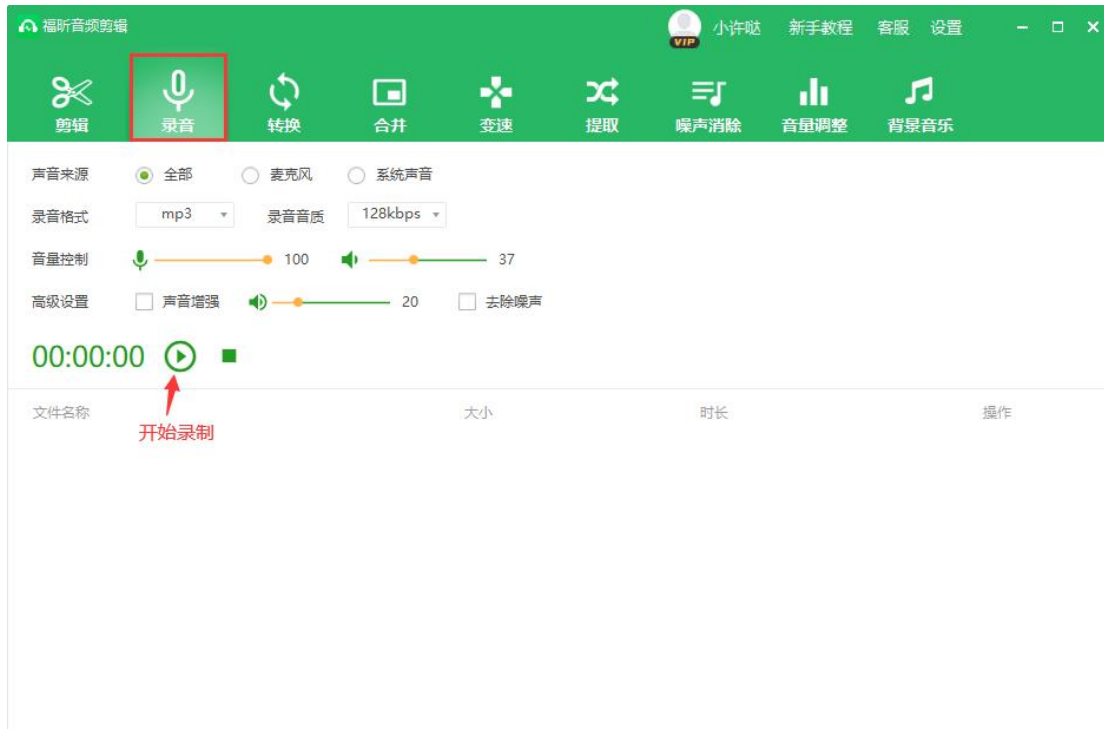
福昕音频剪辑

VIP 小许哒 新手教程 客服 设置

剪辑 录音 转换 合并 变速 提取 噪声消除 音量调整 背景音乐

声音来源 全部 麦克风 系统声音

录音格式 mp3 录音音质 128kbps

音量控制 100 37

高级设置 声音增强 20 去除噪声

00:00:00

文件名称 大小 时长 操作

开始录制